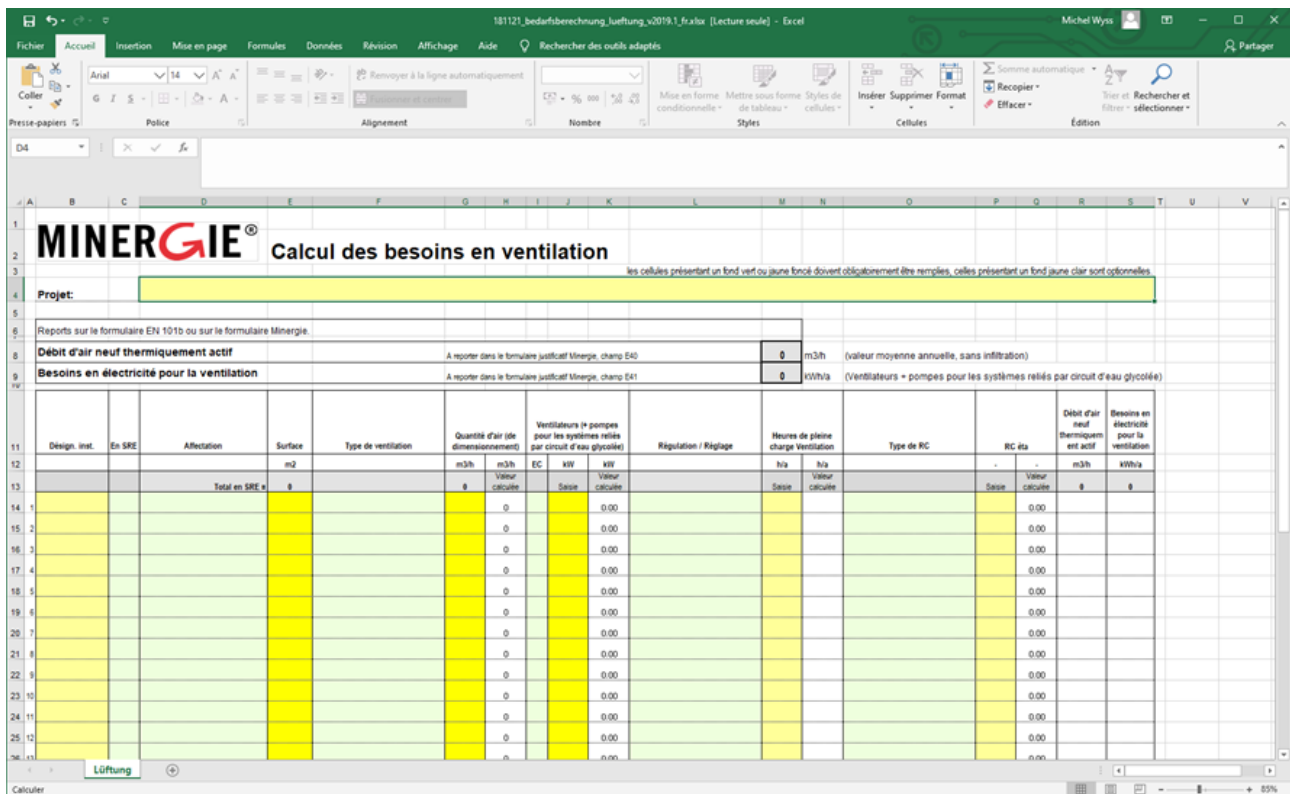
181121_bedarfsberechnung_lueftung_v2019.1_fr.xlsx [Lecture seule] - Excel

Michel Wyss

Fichier Accueil Insertion Mise en page Formules Données Révision Affichage Aide Rechercher des outils adaptés

Partager

Coller

Arial 14

G I S

Renvoyer à la ligne automatiquement

Fusionner et centrer

Mise en forme conditionnelle

Mettre sous forme de tableau

Styles de cellules

Insérer Supprimer Format

Somme automatique

Recopier

Effacer

Trier et filtrer

Rechercher et sélectionner

Presse-papiers Police Alignement Nombre Styles Cellules Édition

D4

MINERGIE®

Calcul des besoins en ventilation

les cellules présentant un fond vert ou jaune foncé doivent obligatoirement être remplies, celles présentant un fond jaune clair sont optionnelles.

Projet:

Reports sur le formulaire EN 101b ou sur le formulaire Minergie.

Débit d'air neuf thermiquement actif | A reporter dans le formulaire justificatif Minergie, champ E40 | 0 | m3/h | (valeur moyenne annuelle, sans infiltration)

Besoins en électricité pour la ventilation | A reporter dans le formulaire justificatif Minergie, champ E41 | 0 | kWh/a | (Ventilateurs + pompes pour les systèmes reliés par circuit d'eau glycolée)

| Désign. inst. | En SRE | Affectation | Surface | Type de ventilation | Quantité d'air (de dimensionnement) | | Ventilateurs (+ pompes pour les systèmes reliés par circuit d'eau glycolée) | | | Régulation / Réglage | Heures de pleine charge Ventilation | | Type de RC | RC éta | | Débit d'air neuf thermiquement actif | Besoins en électricité pour la ventilation |
|---|---|---|---|---|---|---|---|---|---|---|---|---|---|---|---|---|---|
| | | | m2 | | m3/h | m3/h | EC | kW | kW | | h/a | h/a | | - | - | m3/h | kWh/a |
| | | Total en SRE = | 0 | | 0 | Valeur calculée | | Saisie | Valeur calculée | | Saisie | Valeur calculée | | Saisie | Valeur calculée | 0 | 0 |
| 1 | | | | | | 0 | | | 0.00 | | | | | | 0.00 | | |
| 2 | | | | | | 0 | | | 0.00 | | | | | | 0.00 | | |
| 3 | | | | | | 0 | | | 0.00 | | | | | | 0.00 | | |
| 4 | | | | | | 0 | | | 0.00 | | | | | | 0.00 | | |
| 5 | | | | | | 0 | | | 0.00 | | | | | | 0.00 | | |
| 6 | | | | | | 0 | | | 0.00 | | | | | | 0.00 | | |
| 7 | | | | | | 0 | | | 0.00 | | | | | | 0.00 | | |
| 8 | | | | | | 0 | | | 0.00 | | | | | | 0.00 | | |
| 9 | | | | | | 0 | | | 0.00 | | | | | | 0.00 | | |
| 10 | | | | | | 0 | | | 0.00 | | | | | | 0.00 | | |
| 11 | | | | | | 0 | | | 0.00 | | | | | | 0.00 | | |
| 12 | | | | | | 0 | | | 0.00 | | | | | | 0.00 | | |

Lüftung

Calculer

85%